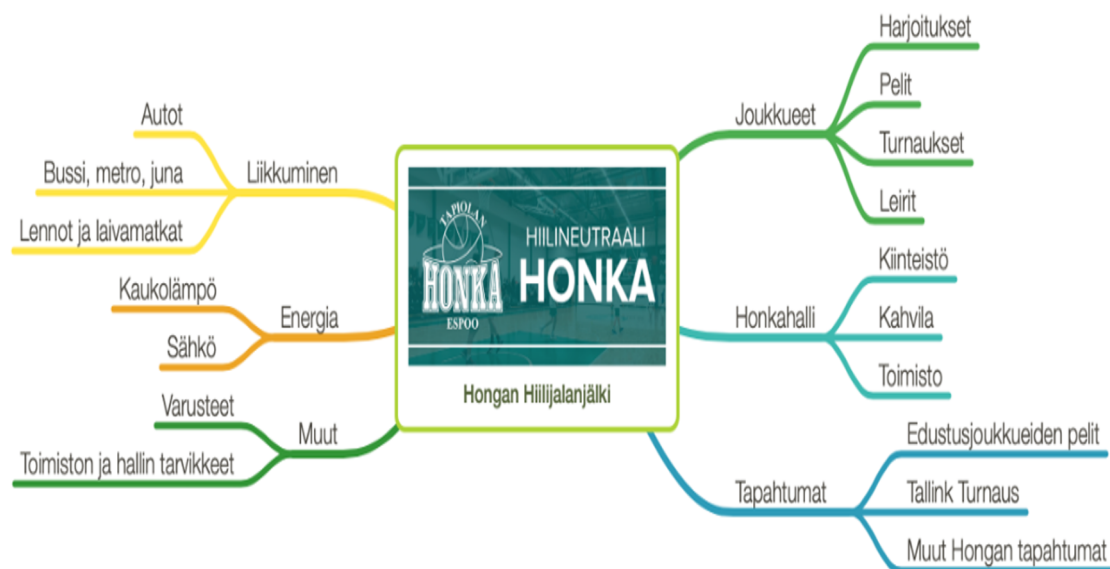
TAPIOLAN HONKA ESPOO

HIILINEUTRAALI HONKA

Hongan Hiilijalanjälki

Liikkuminen
Autot
Bussi, metro, juna
Lennot ja laivamatkat

Energia
Kaukolämpö
Sähkö

Muut
Varusteet
Toimiston ja hallin tarvikkeet

Joukkueet
Harjoitukset
Pelit
Turnaukset
Leirit

Honkahalli
Kiinteistö
Kahvila
Toimisto

Tapahtumat
Edustusjoukkueiden pelit
Tallink Turnaus
Muut Hongan tapahtumat